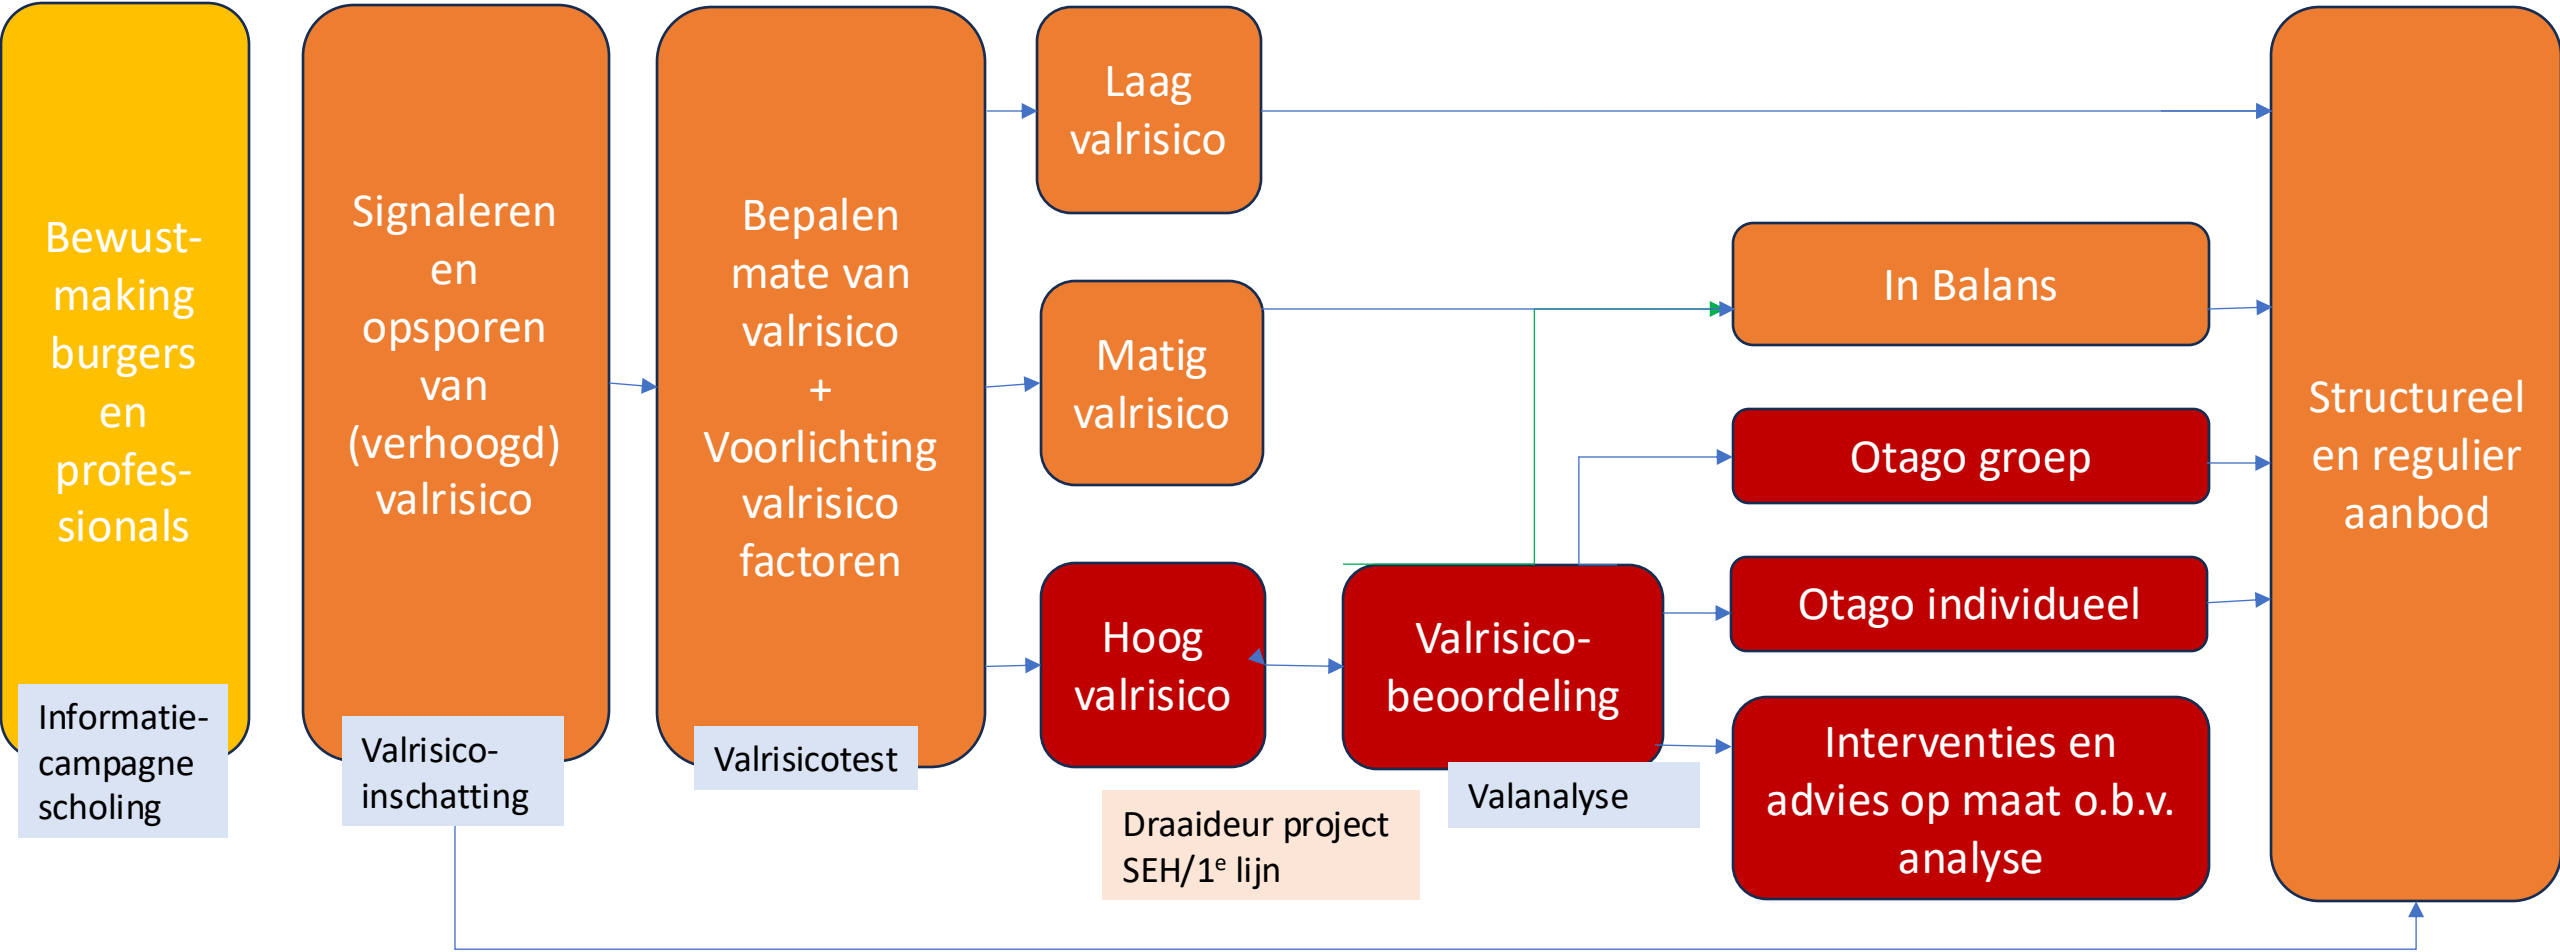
Bewustmaking burgers en professionals

Informatiecampagne scholing

Signaleren en opsporen van (verhoogd) valrisico

Valrisicoinschatting

Bepalen mate van valrisico + Voorlichting valrisico factoren

Valrisicotest

Laag valrisico

Matig valrisico

Hoog valrisico

Draaideur project SEH/1$^e$ lijn

Valrisicobeoordeling

Valanalyse

In Balans

Otago groep

Otago individueel

Interventies en advies op maat o.b.v. analyse

Structureel en regulier aanbod